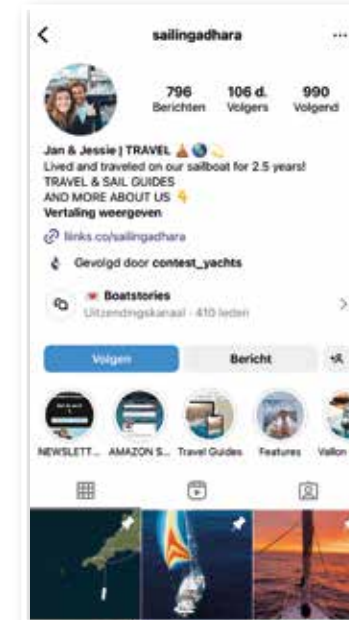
<

sailingadhara

...

796
Berichten

106 d.
Volgers

990
Volgend

Jan & Jessie | TRAVEL ⛵🌍💫
Lived and traveled on our sailboat for 2.5 years!
TRAVEL & SAIL GUIDES
AND MORE ABOUT US 👇
Vertaling weergeven

links.co/sailingadhara

Gevolgd door contest_yachts

Boatstories
Uitzendingskanaal · 410 leden

Volgen

Bericht

NEWSLETT...

AMAZON S...

Travel Guides

Features

Vallon